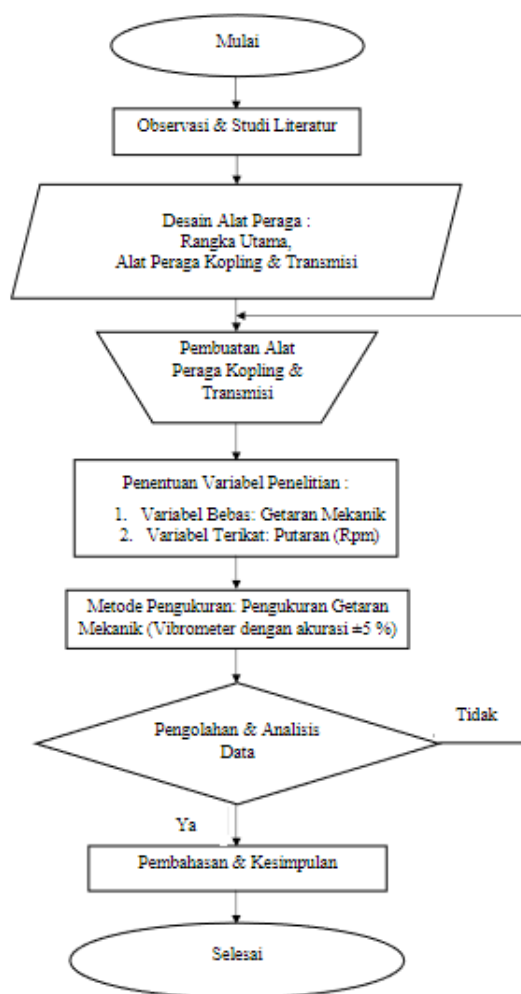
Mulai

Observasi & Studi Literatur

Desain Alat Peraga :
Rangka Utama,
Alat Peraga Kopling & Transmisi

Pembuatan Alat
Peraga Kopling &
Transmisi

Penentuan Variabel Penelitian :
1. Variabel Bebas: Getaran Mekanik
2. Variabel Terikat: Putaran (Rpm)

Metode Pengukuran: Pengukuran Getaran Mekanik (Vibrometer dengan akurasi ±5 %)

Pengolahan & Analisis
Data

Tidak

Ya

Pembahasan & Kesimpulan

Selesai